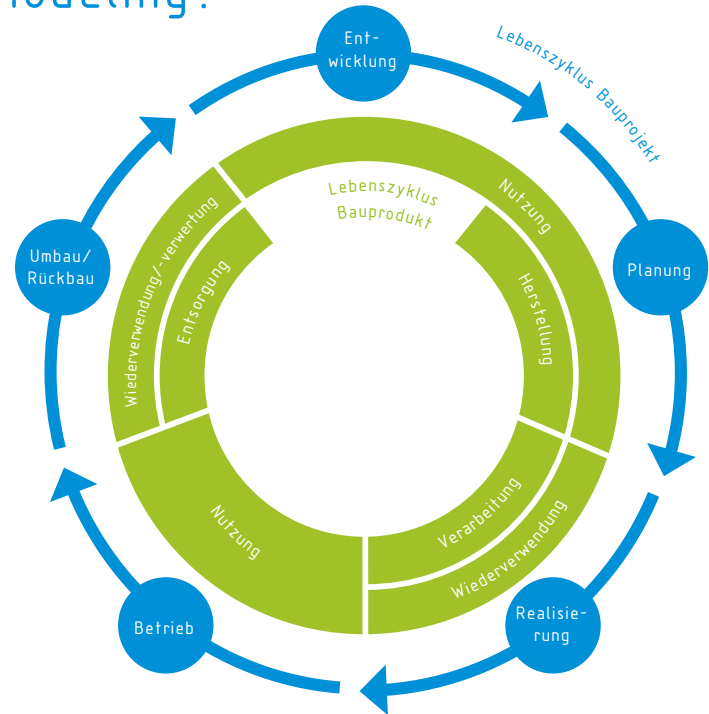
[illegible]

Entwicklung

Lebenszyklus Bauprojekt

Planung

Realisierung

Betrieb

Umbau/ Rückbau

Lebenszyklus Bauprodukt

Nutzung

Herstellung

Verarbeitung

Wiederverwendung

Nutzung

Wiederverwendung/-verwertung

Entsorgung